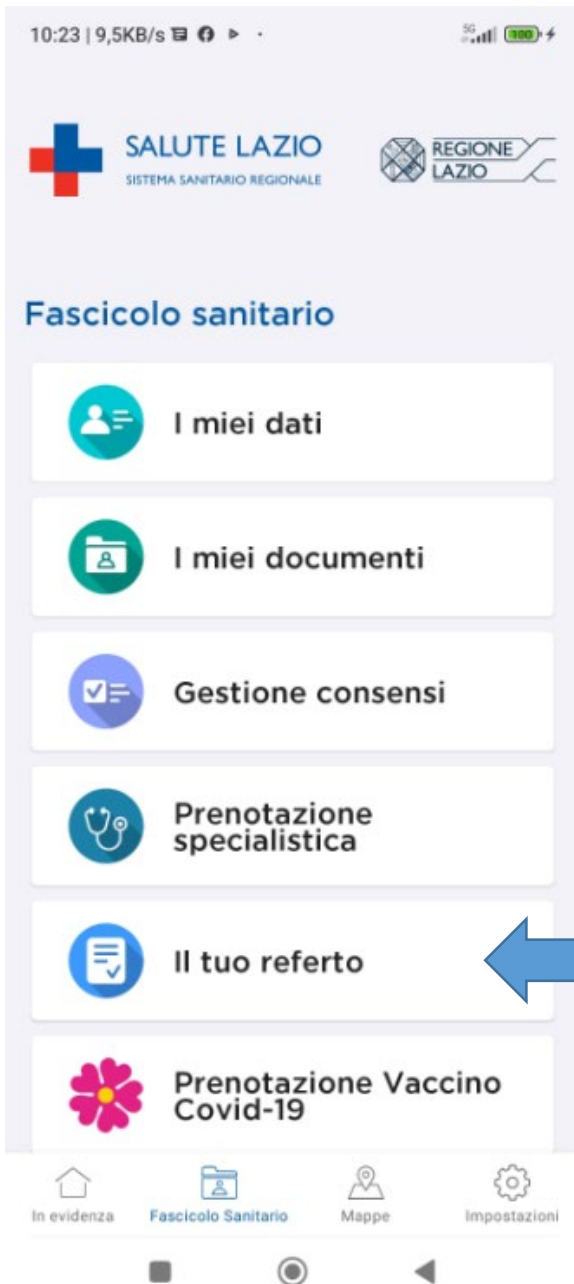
10:23 | 9,5KB/s

5G 100

SALUTE LAZIO
SISTEMA SANITARIO REGIONALE

REGIONE LAZIO

Fascicolo sanitario

I miei dati

I miei documenti

Gestione consensi

Prenotazione specialistica

Il tuo referto

Prenotazione Vaccino Covid-19

In evidenza
Fascicolo Sanitario
Mappe
Impostazioni